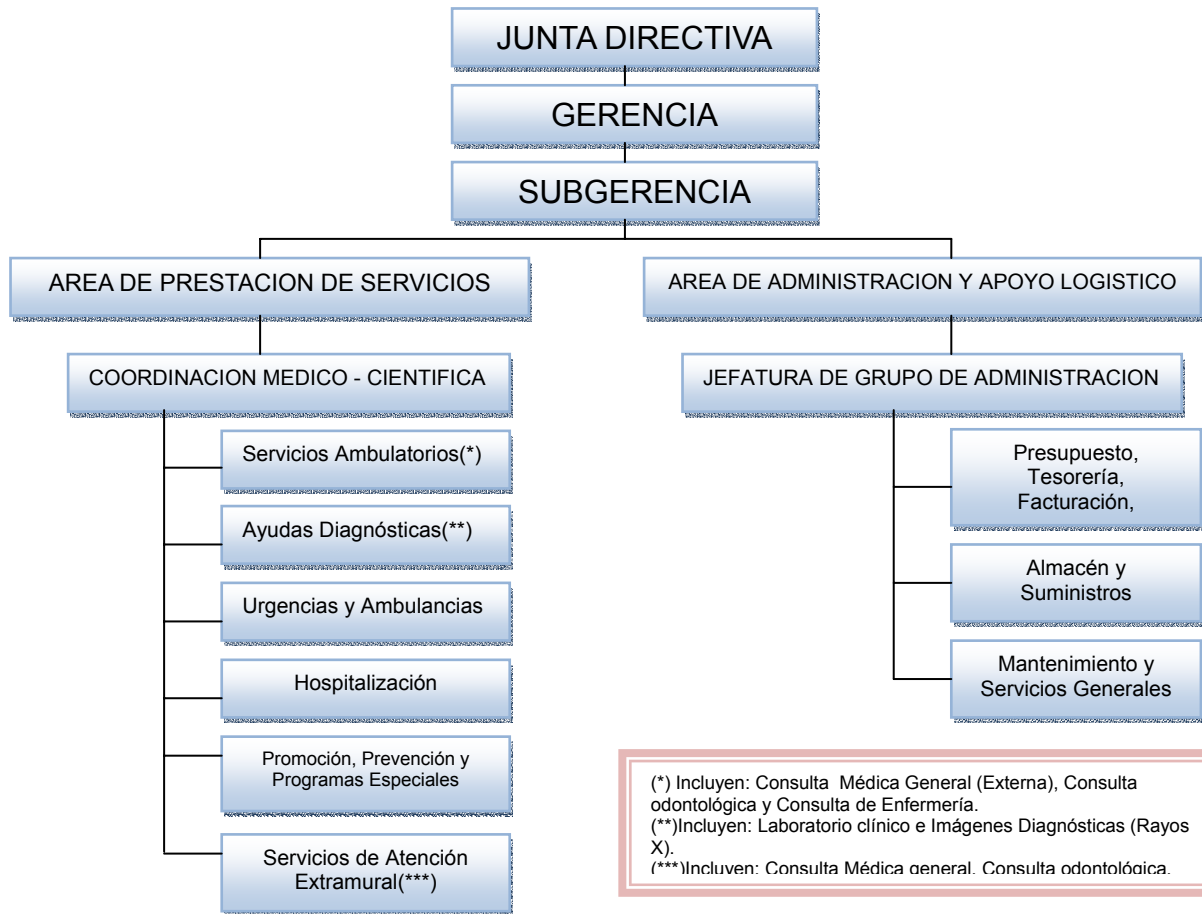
JUNTA DIRECTIVA

GERENCIA

SUBGERENCIA

AREA DE PRESTACION DE SERVICIOS

AREA DE ADMINISTRACION Y APOYO LOGISTICO

COORDINACION MEDICO - CIENTIFICA

Servicios Ambulatorios(*)

Ayudas Diagnósticas(**)

Urgencias y Ambulancias

Hospitalización

Promoción, Prevención y Programas Especiales

Servicios de Atención Extramural(***)

JEFATURA DE GRUPO DE ADMINISTRACION

Presupuesto, Tesorería, Facturación,

Almacén y Suministros

Mantenimiento y Servicios Generales

(*) Incluyen: Consulta Médica General (Externa), Consulta odontológica y Consulta de Enfermería.
(**)Incluyen: Laboratorio clínico e Imágenes Diagnósticas (Rayos X).
(***)Incluyen: Consulta Médica general, Consulta odontológica, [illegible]